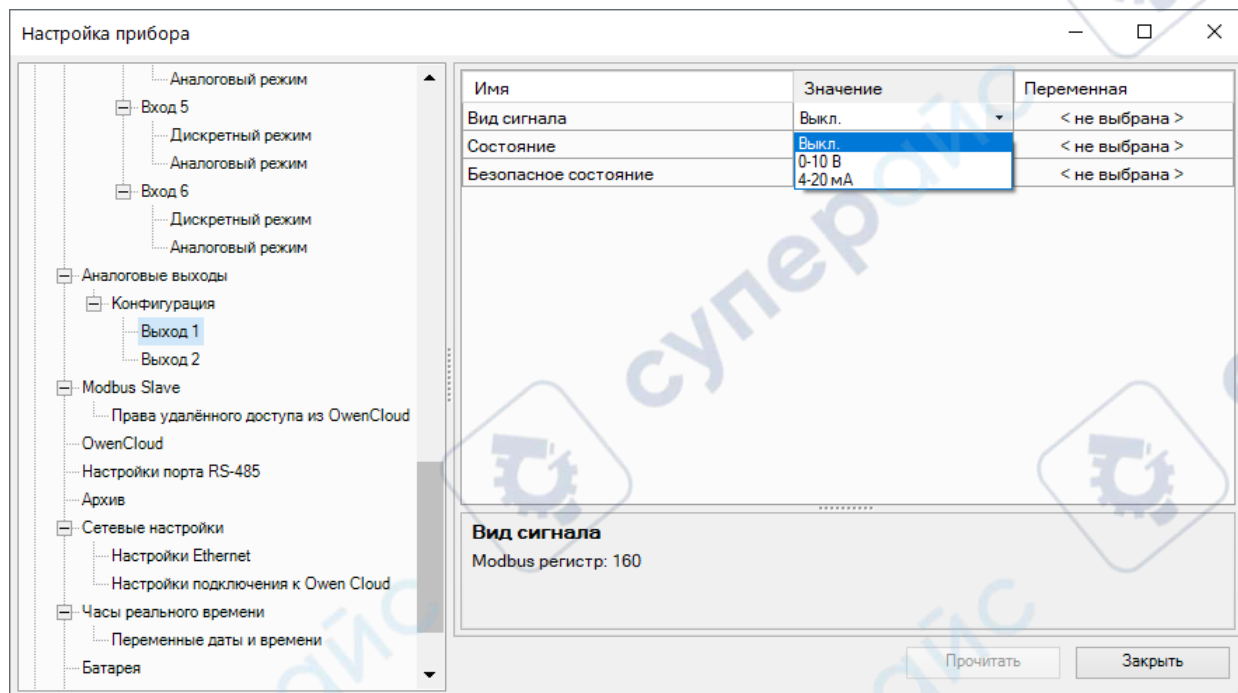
Настройка прибора

Аналоговый режим
Вход 5
Дискретный режим
Аналоговый режим
Вход 6
Дискретный режим
Аналоговый режим
Аналоговые выходы
Конфигурация
Выход 1
Выход 2
Modbus Slave
Права удалённого доступа из OwenCloud
OwenCloud
Настройки порта RS-485
Архив
Сетевые настройки
Настройки Ethernet
Настройки подключения к Owen Cloud
Часы реального времени
Переменные даты и времени
Батарея

| Имя | Значение | Переменная |
|---|---|---|
| Вид сигнала | Выкл. | < не выбрана > |
| Состояние | Выкл. 0-10 В 4-20 мА | < не выбрана > |
| Безопасное состояние | | < не выбрана > |

Вид сигнала
Modbus регистр: 160

Прочитать
Закрыть

суперайс